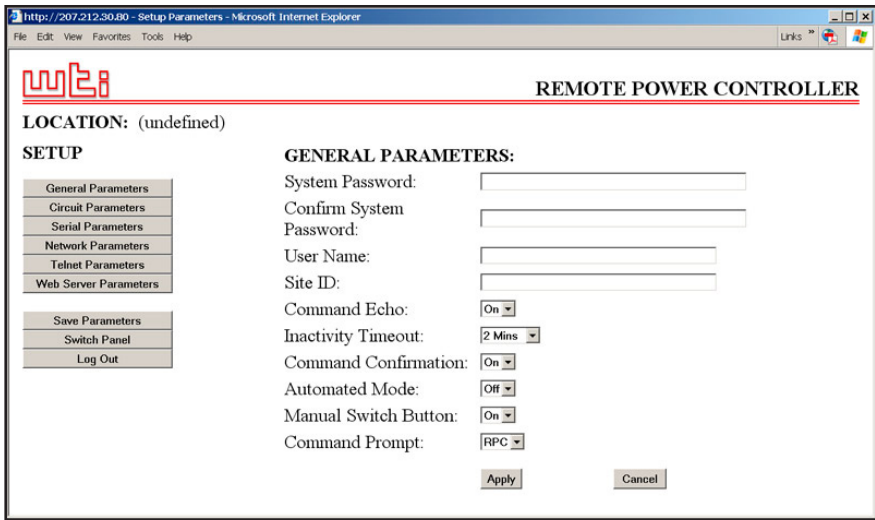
http://207.212.30.80 - Setup Parameters - Microsoft Internet Explorer

File Edit View Favorites Tools Help

Links »

wti

REMOTE POWER CONTROLLER

LOCATION: (undefined)

SETUP

General Parameters
Circuit Parameters
Serial Parameters
Network Parameters
Telnet Parameters
Web Server Parameters

Save Parameters
Switch Panel
Log Out

GENERAL PARAMETERS:

System Password:
Confirm System Password:
User Name:
Site ID:
Command Echo: On
Inactivity Timeout: 2 Mins
Command Confirmation: On
Automated Mode: Off
Manual Switch Button: On
Command Prompt: RPC

Apply Cancel